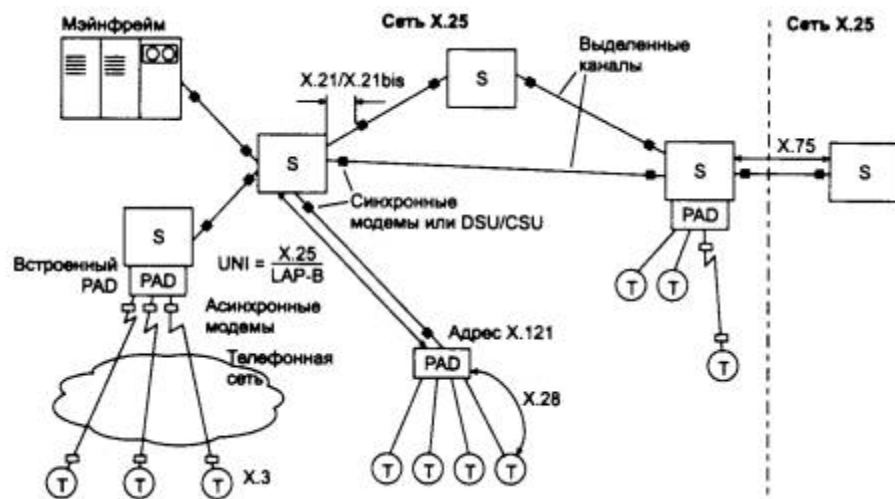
Мэйнфрейм

Сеть X.25

Сеть X.25

Выделенные каналы

X.21/X.21bis

S

S

S

S

X.75

Синхронные модемы или DSU/CSU

S

PAD

Встроенный PAD

PAD

UNI = $\frac{X.25}{LAP\text{-}B}$

Асинхронные модемы

Телефонная сеть

Адрес X.121

PAD

X.28

T T T T T T T T T T

X.3